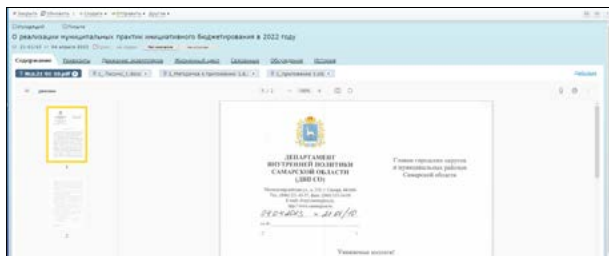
О реализации муниципальных практик инициативного бюджетирования в 2022 году

Содержание

ДЕПАРТАМЕНТ ВНУТРЕННЕЙ ПОЛИТИКИ САМАРСКОЙ ОБЛАСТИ (ДВП СО)

Главам городских округов и муниципальных районов Самарской области

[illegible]

Уважаемые коллеги!